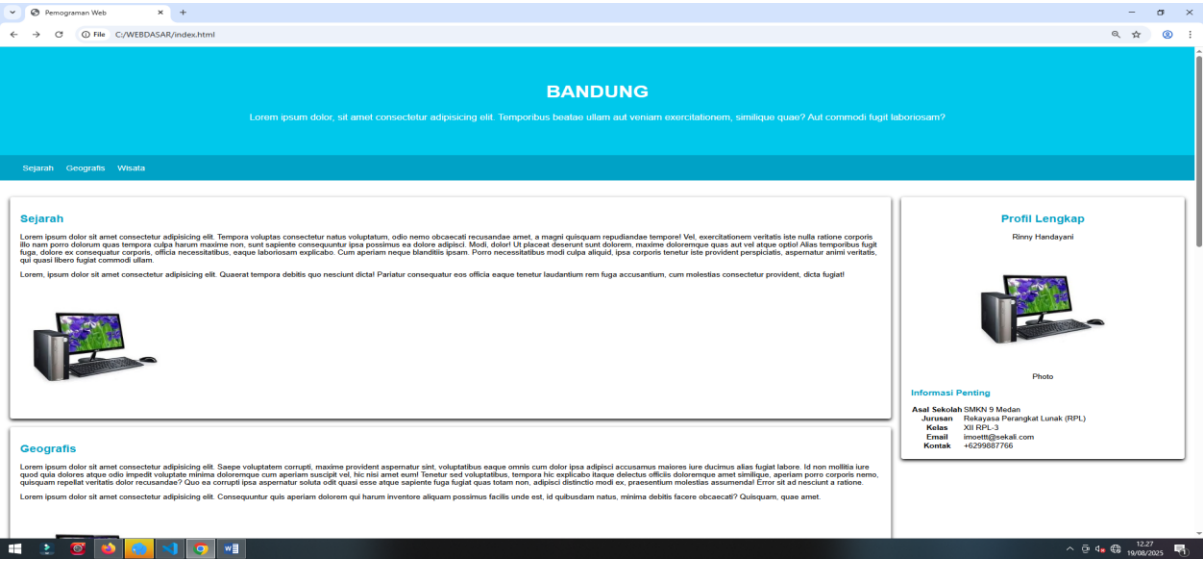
Pemograman Web

File C:/WEBDASAR/index.html

BANDUNG

Lorem ipsum dolor, sit amet consectetur adipisicing elit. Temporibus beatae ullam aut veniam exercitationem, similique quae? Aut commodi fugit laboriosam?

Sejarah Geografis Wisata

Sejarah

Lorem ipsum dolor sit amet consectetur adipisicing elit. Tempora voluptas consectetur natus voluptatum, odio nemo obcaecati recusandae amet, a magni quisquam repudiandae tempore! Vel, exercitationem veritatis iste nulla ratione corporis illo nam porro dolorum quas tempora culpa harum maxime non, sunt sapiente consequuntur ipsa possimus ea dolore adipisci. Modi, dolor! Ut placeat deserunt sunt dolorem, maxime doloremque quas aut vel atque optio! Alias temporibus fugit fuga, dolore ex consequatur corporis, officia necessitatibus, eaque laboriosam explicabo. Cum aperiam neque blanditiis ipsam. Porro necessitatibus modi culpa aliquid, ipsa corporis tenetur iste provident perspiciatis, aspernatur animi veritatis, qui quasi libero fugiat commodi ullam.

Lorem, ipsum dolor sit amet consectetur adipisicing elit. Quaerat tempora debitis quo nesciunt dicta! Pariatur consequatur eos officia eaque tenetur laudantium rem fuga accusantium, cum molestias consectetur provident, dicta fugiat!

Geografis

Lorem ipsum dolor sit amet consectetur adipisicing elit. Saepe voluptatem corrupti, maxime provident aspernatur sint, voluptatibus eaque omnis cum dolor ipsa adipisci accusamus maiores iure ducimus alias fugiat labore. Id non mollitia iure quod quia dolores atque odio impedit voluptate minima doloremque cum aperiam suscipit vel, nisi amet eum! Tenetur sed voluptatibus, tempora hic explicabo itaque delectus officiis doloremque amet similique, aperiam porro corporis nemo, quisquam repellat veritatis dolor recusandae? Quo ea corrupti ipsa aspernatur soluta odit quasi esse atque sapiente fuga fugiat quas totam non, adipisci distinctio modi ex, praesentium molestias assumenda! Error sit ad nesciunt a ratione.

Lorem ipsum dolor sit amet consectetur adipisicing elit. Consequuntur quis aperiam dolorem qui harum inventore aliquam possimus facilis unde est, id quibusdam natus, minima debitis facere obcaecati? Quisquam, quae amet.

Profil Lengkap

Rinny Handayani

Photo

Informasi Penting

| Asal Sekolah | SMKN 9 Medan |
|---|---|
| Jurusan | Rekayasa Perangkat Lunak (RPL) |
| Kelas | XII RPL-3 |
| Email | imoetti@sekali.com |
| Kontak | +6299887766 |

12:27
19/08/2025